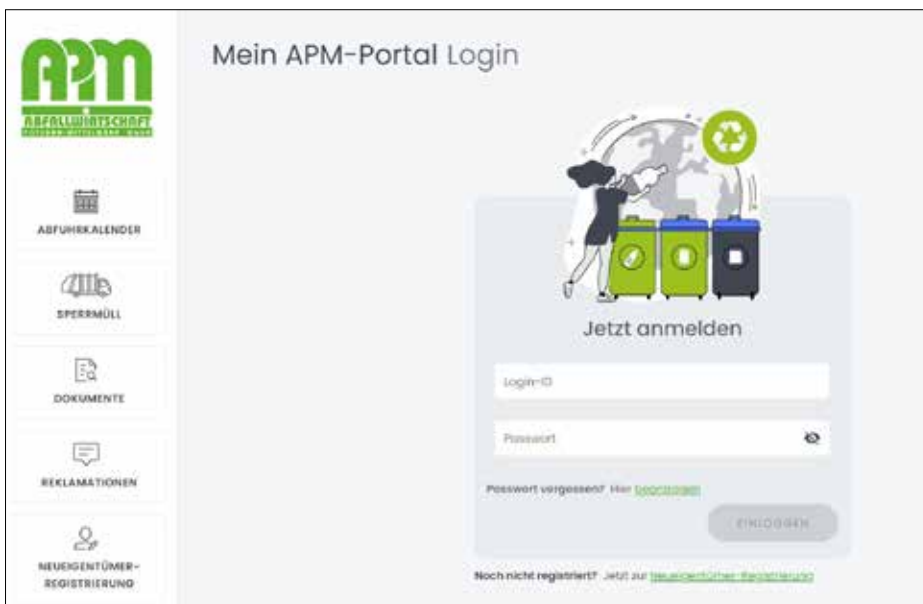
APM
ABFALLWIRTSCHAFT
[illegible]

ABFUHRKALENDER

SPERRMÜLL

DOKUMENTE

REKLAMATIONEN

NEUEIGENTÜMER-REGISTRIERUNG

Mein APM-Portal Login

Jetzt anmelden

Login-ID

Passwort

Passwort vergessen? Hier beantragen

EINLOGGEN

Noch nicht registriert? Jetzt zur Neueigentümer-Registrierung